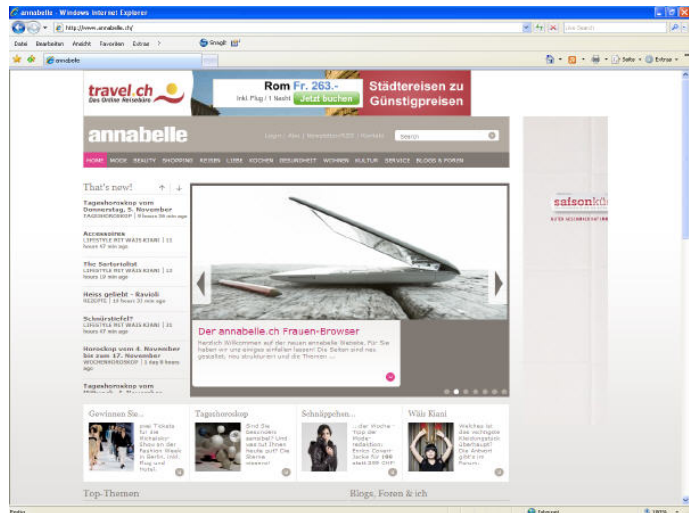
annabelle - Windows Internet Explorer

http://www.annabelle.ch/

Live Search

Datei Bearbeiten Ansicht Favoriten Extras

Snagit

annabelle

Seite Extras

travel.ch
Das Online Reisebüro

Rom Fr. 263.-
inkl. Flug / 1 Nacht
Jetzt buchen

Städtereisen zu Günstigpreisen

annabelle

Login | Abo | Newsletter/RSS | Kontakt

Search

HOME MODE BEAUTY SHOPPING REISEN LIEBE KOCHEN GESUNDHEIT WOHNEN KULTUR SERVICE BLOGS & FOREN

That's new!

Tageshoroskop vom Donnerstag, 5. November
TAGESHOROSKOP | 9 hours 58 min ago

Accessoires
LIFESTYLE MIT WAIS KIANI | 12 hours 47 min ago

The Sartorialist
LIFESTYLE MIT WAIS KIANI | 12 hours 12 min ago

Heiss geliebt - Ravioli
REZEPTE | 19 hours 37 min ago

Schnürstiefel?
LIFESTYLE MIT WAIS KIANI | 12 hours 47 min ago

Horoskop vom 4. November bis zum 17. November
WOCHENHOROSKOP | 1 day 9 hours ago

Tageshoroskop vom

Der annabelle.ch Frauen-Browser

Herzlich Willkommen auf der neuen annabelle Website. Für Sie haben wir uns einiges einfallen lassen! Die Seiten sind neu gestaltet, neu strukturiert und die Themen ...

saisonkü

Gewinnen Sie...
zwei Tickets für die Modeshow an der Fashion Week in Berlin, inkl. Flug und Hotel.

Tageshoroskop
Sind Sie beschwingt? Und was hat Ihnen heute gut? Die Sterne wissen.

Schnäppchen...
...der Woche - Top der Mode: Exklusiv bei Cover-Jacke für 99 statt 189 CHF

Wais Kiani
Welches ist das wichtigste Kleidungsstück überhaupt? Die Antwort gibt's im Forum.

Top-Themen

Blogs, Foren & ich

Fertig

Internet

100%